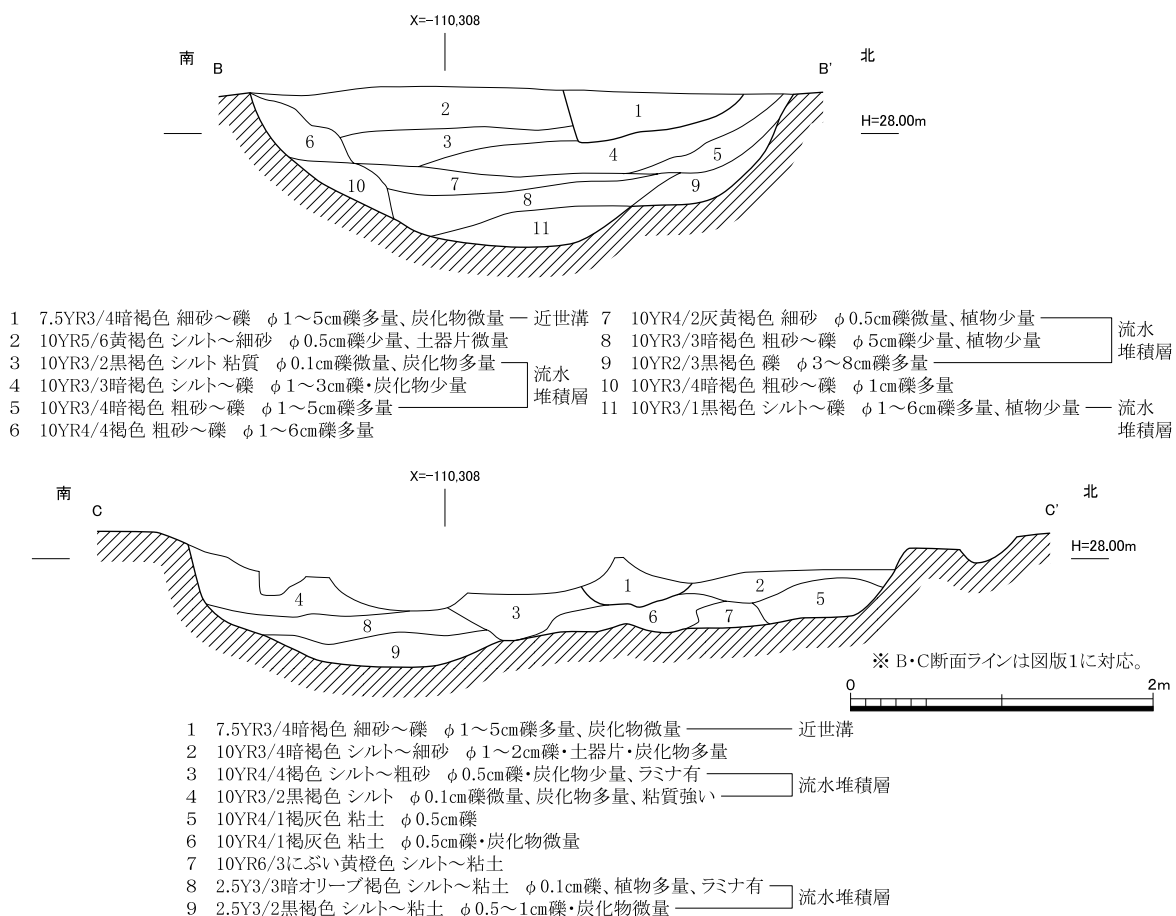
X=−110,308

南 B

B' 北

H=28.00m

2
1
6
3
4
5
10
7
9
8
11

1 7.5YR3/4暗褐色 細砂～礫 φ1～5cm礫多量、炭化物微量 ― 近世溝
2 10YR5/6黄褐色 シルト～細砂 φ0.5cm礫少量、土器片微量
3 10YR3/2黒褐色 シルト 粘質 φ0.1cm礫微量、炭化物多量
4 10YR3/3暗褐色 シルト～礫 φ1～3cm礫・炭化物少量
5 10YR3/4暗褐色 粗砂～礫 φ1～5cm礫多量
流水堆積層
6 10YR4/4褐色 粗砂～礫 φ1～6cm礫多量
7 10YR4/2灰黄褐色 細砂 φ0.5cm礫微量、植物少量
8 10YR3/3暗褐色 粗砂～礫 φ5cm礫少量、植物少量
9 10YR2/3黒褐色 礫 φ3～8cm礫多量
流水堆積層
10 10YR3/4暗褐色 粗砂～礫 φ1cm礫多量
11 10YR3/1黒褐色 シルト～礫 φ1～6cm礫多量、植物少量 ― 流水堆積層

X=−110,308

南 C

C' 北

H=28.00m

4
1
2
5
3
6
7
8
9

※ B・C断面ラインは図版1に対応。

0
2m

1 7.5YR3/4暗褐色 細砂～礫 φ1～5cm礫多量、炭化物微量 ― 近世溝
2 10YR3/4暗褐色 シルト～細砂 φ1～2cm礫・土器片・炭化物多量
3 10YR4/4褐色 シルト～粗砂 φ0.5cm礫・炭化物少量、ラミナ有
4 10YR3/2黒褐色 シルト φ0.1cm礫微量、炭化物多量、粘質強い
流水堆積層
5 10YR4/1褐灰色 粘土 φ0.5cm礫
6 10YR4/1褐灰色 粘土 φ0.5cm礫・炭化物微量
7 10YR6/3にぶい黄橙色 シルト～粘土
8 2.5Y3/3暗オリーブ褐色 シルト～粘土 φ0.1cm礫、植物多量、ラミナ有
9 2.5Y3/2黒褐色 シルト～粘土 φ0.5～1cm礫・炭化物微量
流水堆積層